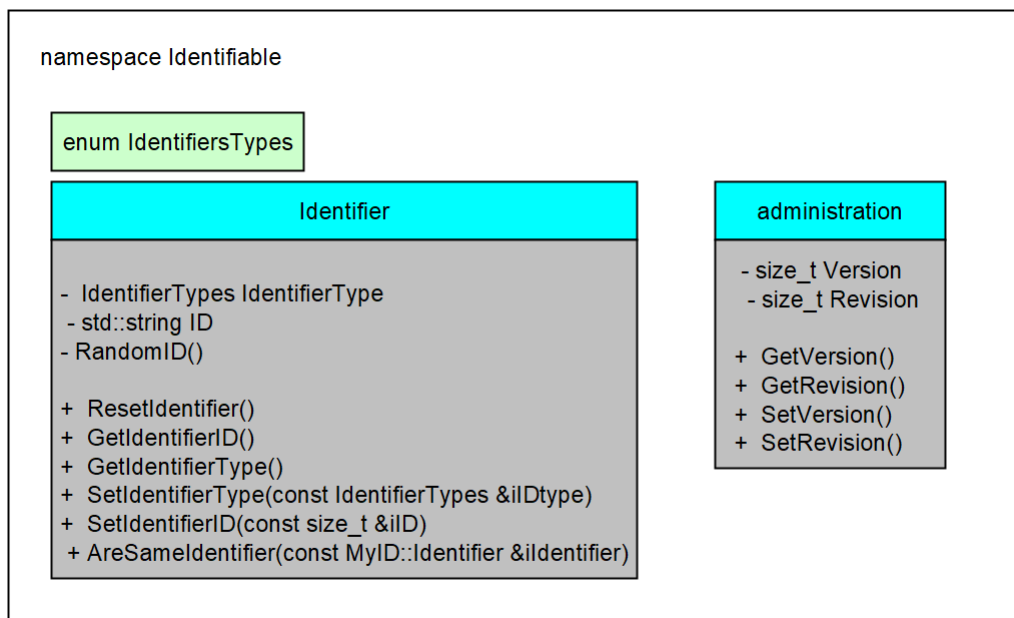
namespace Identifiable

enum IdentifiersTypes

Identifier

- IdentifierTypes IdentifierType
- std::string ID
- RandomID()

+ ResetIdentifier()
+ GetIdentifierID()
+ GetIdentifierType()
+ SetIdentifierType(const IdentifierTypes &iIDtype)
+ SetIdentifierID(const size_t &iID)
+ AreSameIdentifier(const MyID::Identifier &iIdentifier)

administration

- size_t Version
- size_t Revision

+ GetVersion()
+ GetRevision()
+ SetVersion()
+ SetRevision()